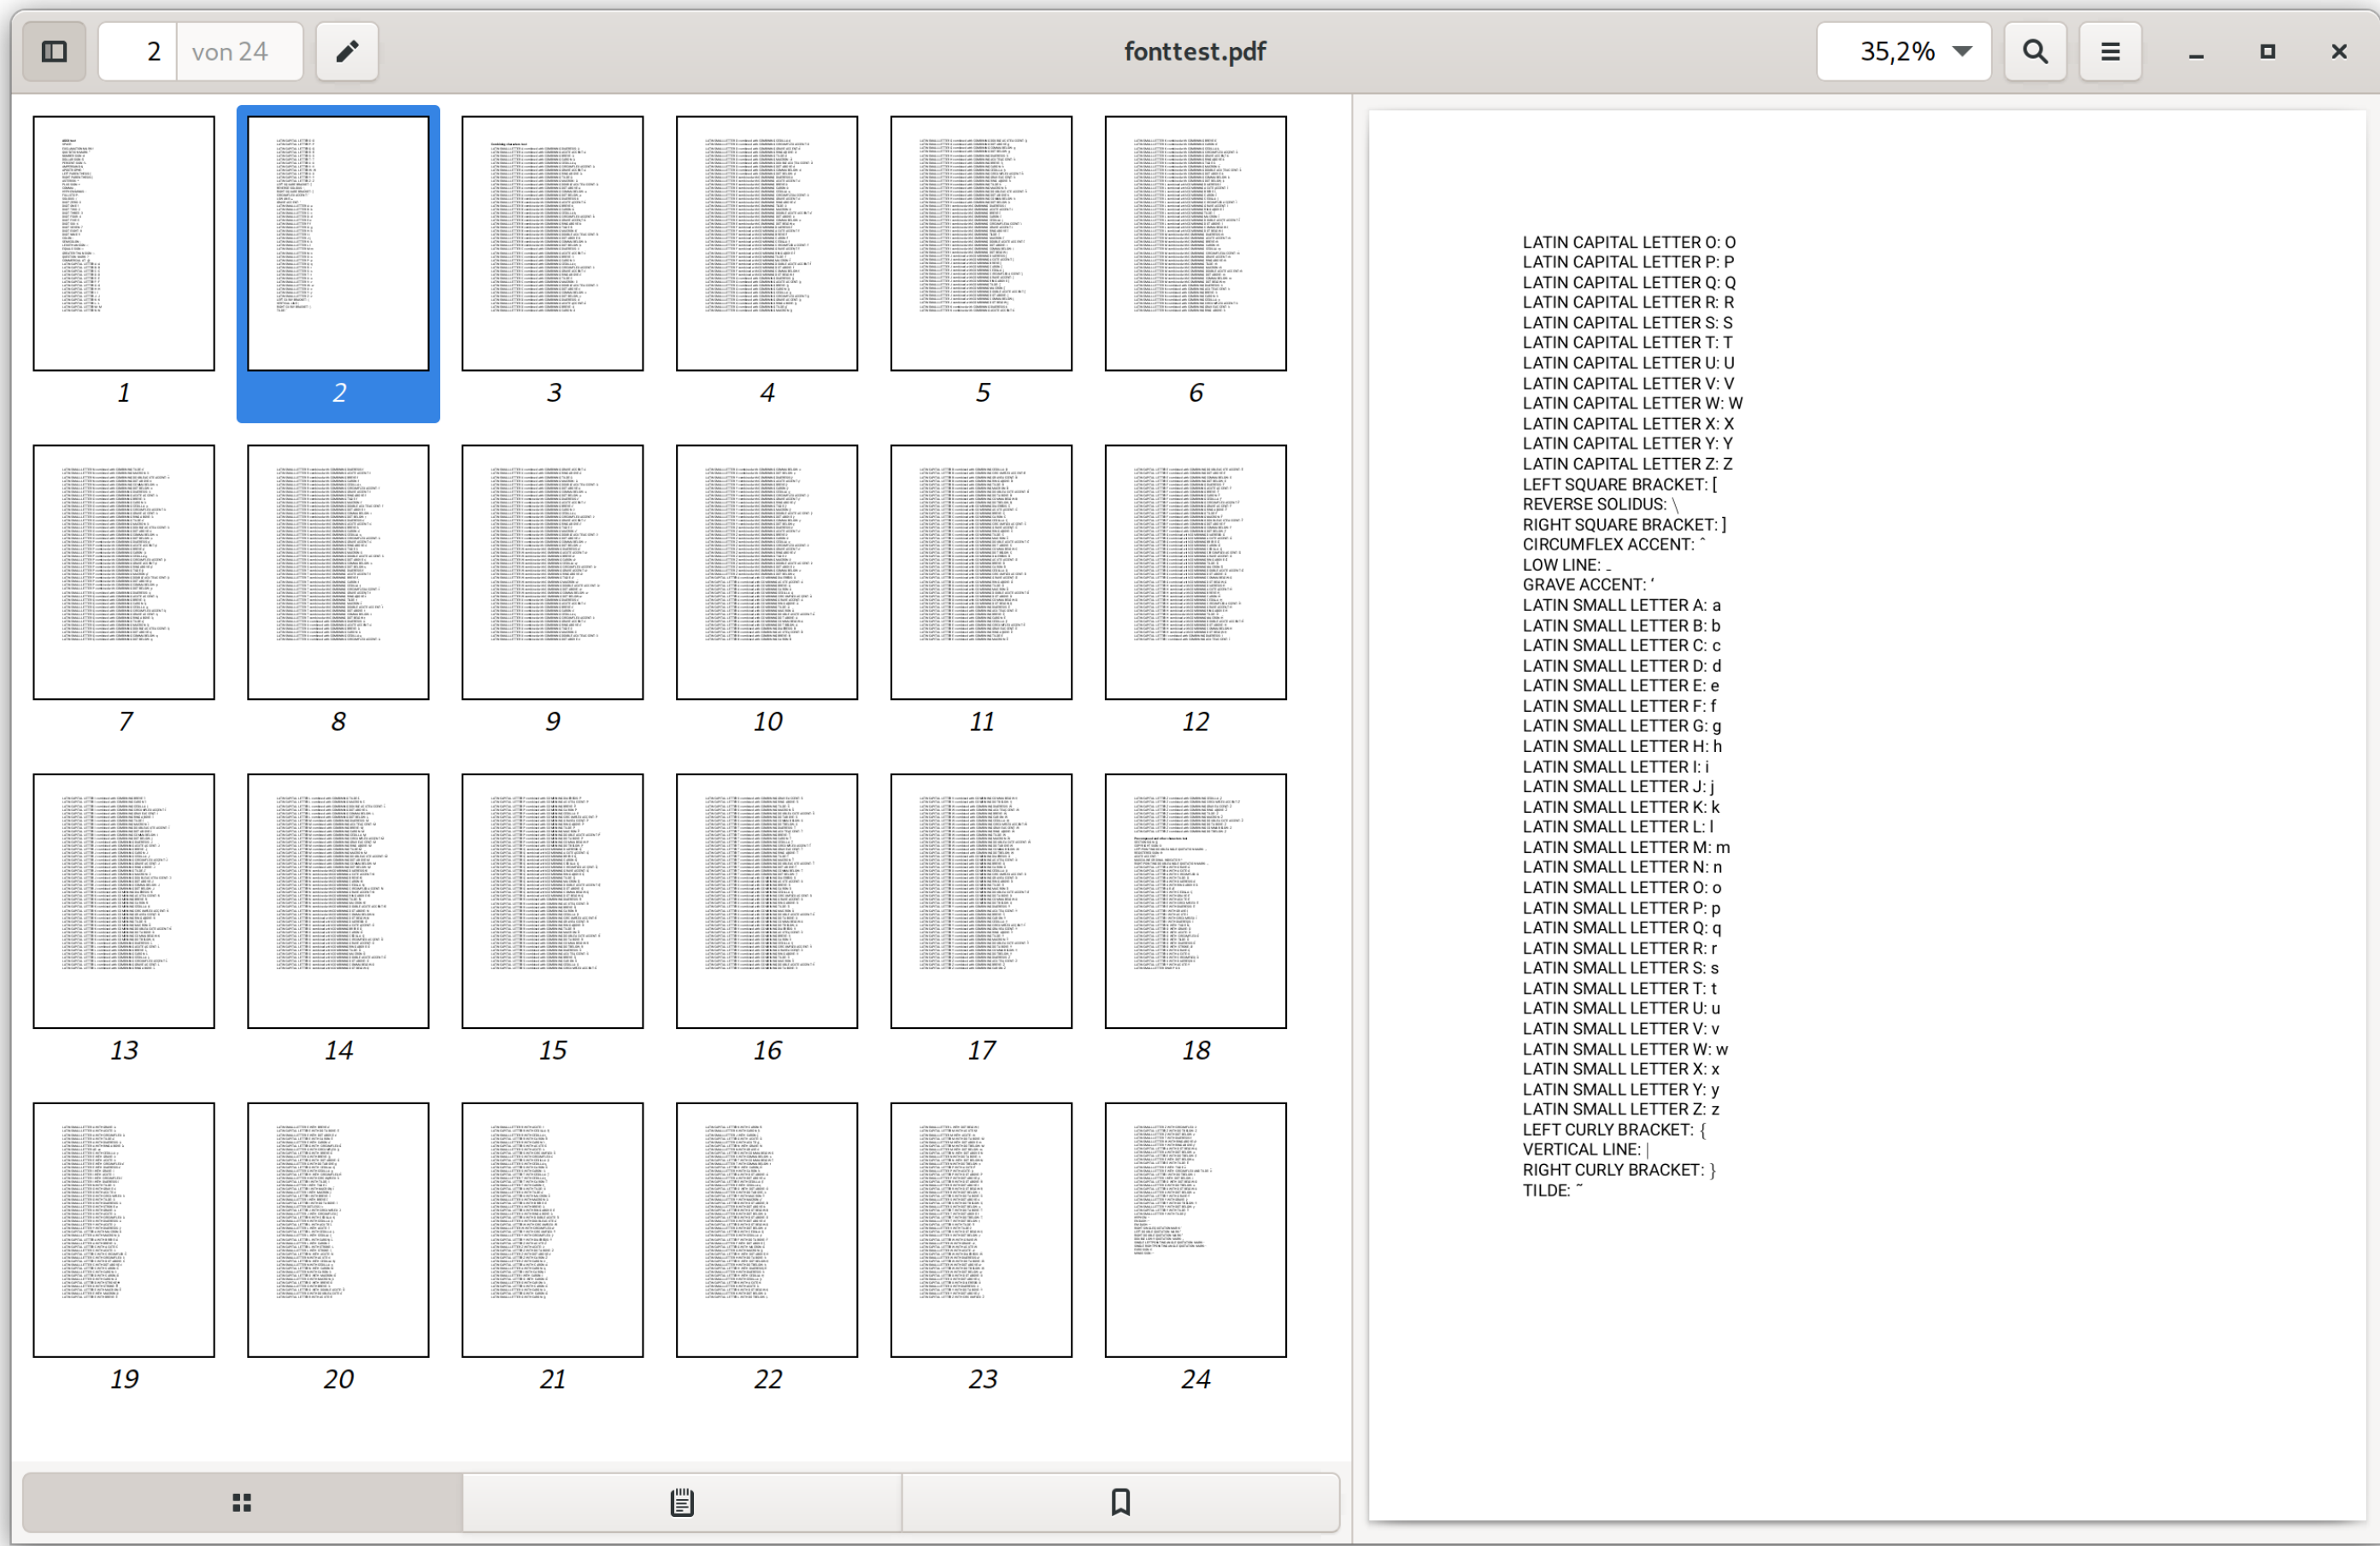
2 von 24

fonttest.pdf

35,2%

1
2
3
4
5
6
7
8
9
10
11
12
13
14
15
16
17
18
19
20
21
22
23
24

LATIN CAPITAL LETTER O: O
LATIN CAPITAL LETTER P: P
LATIN CAPITAL LETTER Q: Q
LATIN CAPITAL LETTER R: R
LATIN CAPITAL LETTER S: S
LATIN CAPITAL LETTER T: T
LATIN CAPITAL LETTER U: U
LATIN CAPITAL LETTER V: V
LATIN CAPITAL LETTER W: W
LATIN CAPITAL LETTER X: X
LATIN CAPITAL LETTER Y: Y
LATIN CAPITAL LETTER Z: Z
LEFT SQUARE BRACKET: [
REVERSE SOLIDUS: \
RIGHT SQUARE BRACKET: ]
CIRCUMFLEX ACCENT: ^
LOW LINE: _
GRAVE ACCENT: `
LATIN SMALL LETTER A: a
LATIN SMALL LETTER B: b
LATIN SMALL LETTER C: c
LATIN SMALL LETTER D: d
LATIN SMALL LETTER E: e
LATIN SMALL LETTER F: f
LATIN SMALL LETTER G: g
LATIN SMALL LETTER H: h
LATIN SMALL LETTER I: i
LATIN SMALL LETTER J: j
LATIN SMALL LETTER K: k
LATIN SMALL LETTER L: l
LATIN SMALL LETTER M: m
LATIN SMALL LETTER N: n
LATIN SMALL LETTER O: o
LATIN SMALL LETTER P: p
LATIN SMALL LETTER Q: q
LATIN SMALL LETTER R: r
LATIN SMALL LETTER S: s
LATIN SMALL LETTER T: t
LATIN SMALL LETTER U: u
LATIN SMALL LETTER V: v
LATIN SMALL LETTER W: w
LATIN SMALL LETTER X: x
LATIN SMALL LETTER Y: y
LATIN SMALL LETTER Z: z
LEFT CURLY BRACKET: {
VERTICAL LINE: |
RIGHT CURLY BRACKET: }
TILDE: ~